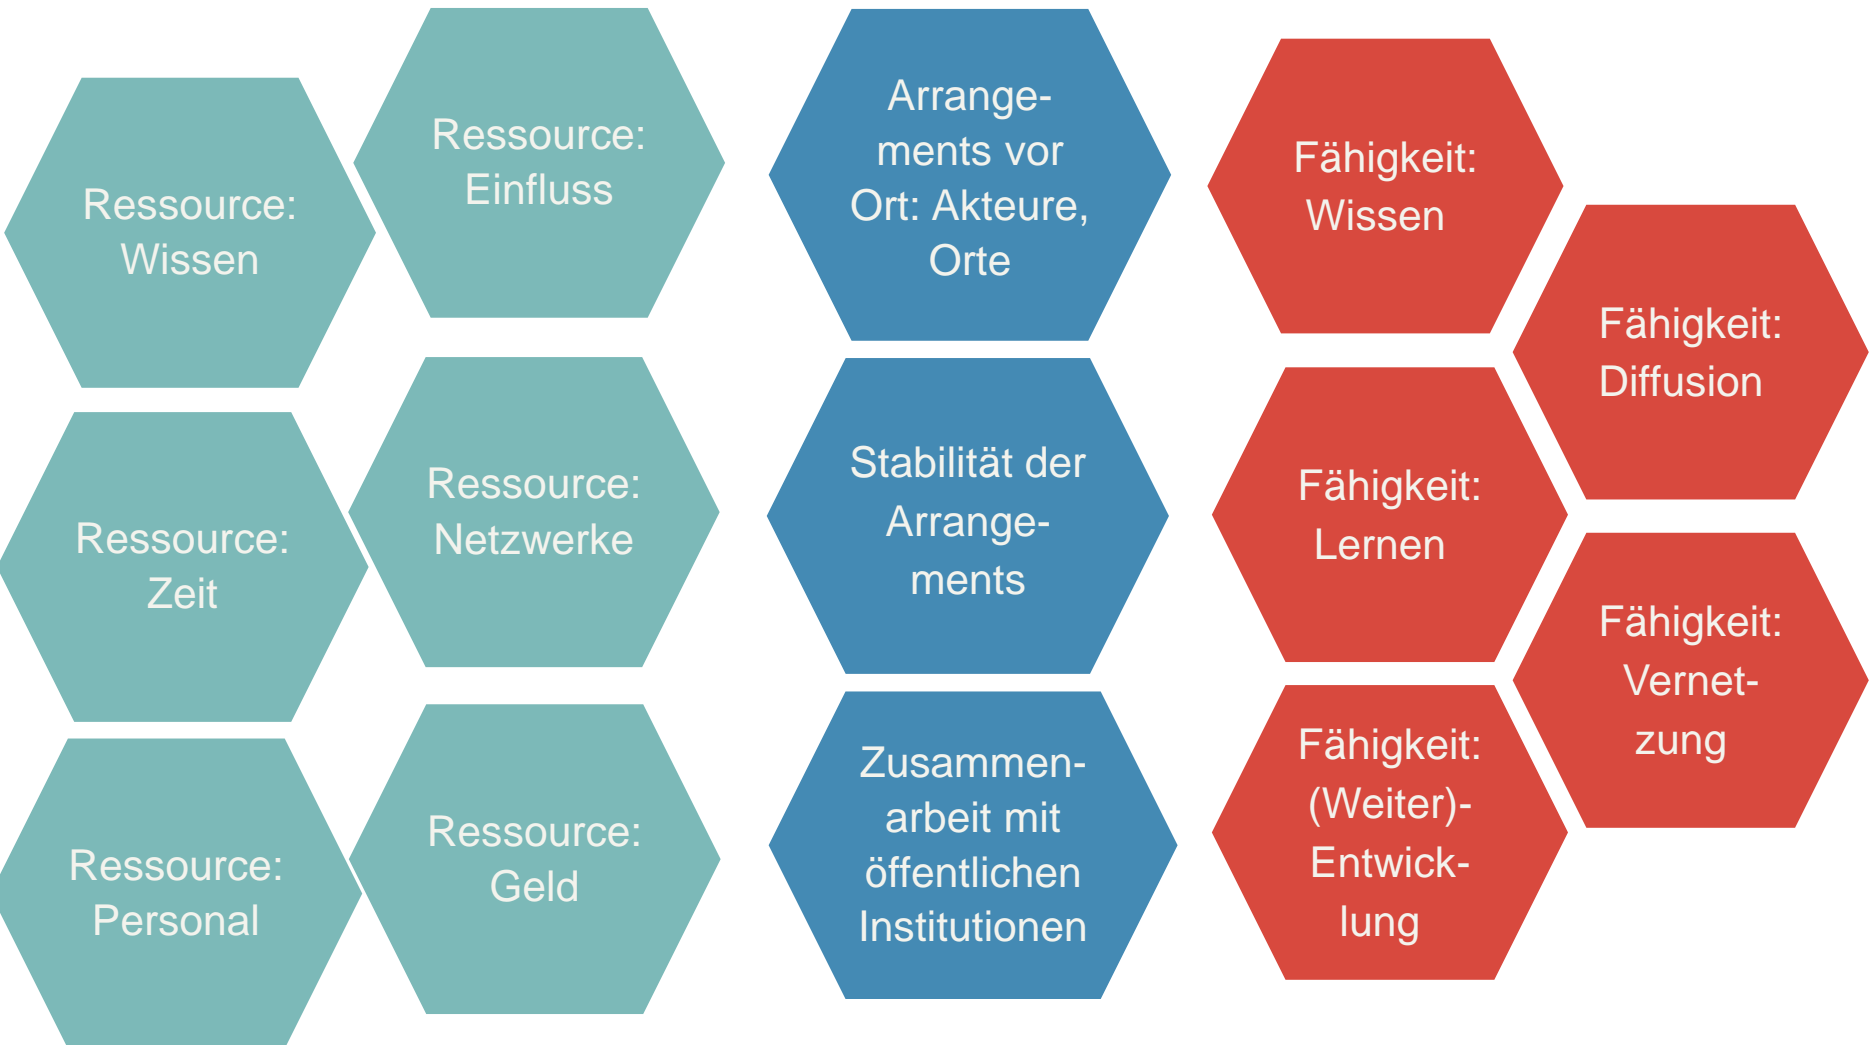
Ressource: Einfluss

Ressource: Wissen

Ressource: Netzwerke

Ressource: Zeit

Ressource: Geld

Ressource: Personal

Arrangements vor Ort: Akteure, Orte

Stabilität der Arrangements

Zusammenarbeit mit öffentlichen Institutionen

Fähigkeit: Wissen

Fähigkeit: Diffusion

Fähigkeit: Lernen

Fähigkeit: Vernetzung

Fähigkeit: (Weiter)-Entwicklung